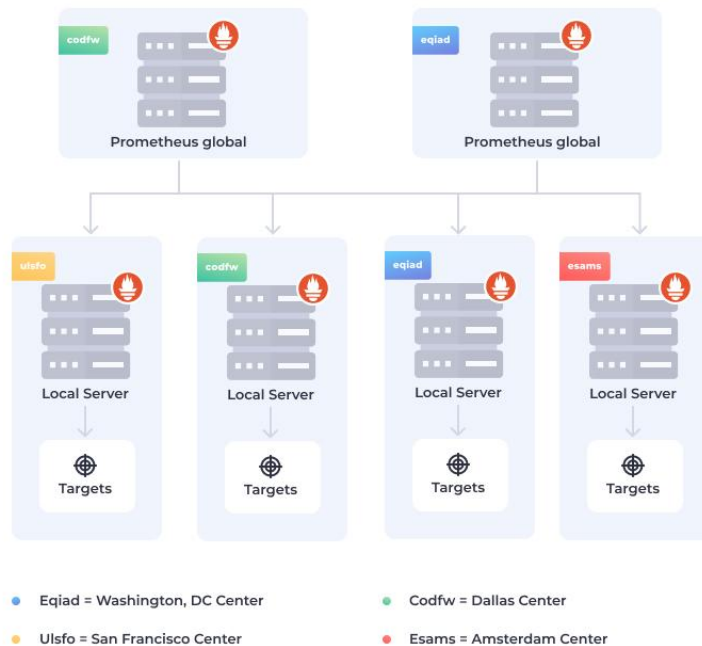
codfw

Prometheus global

eqiad

Prometheus global

ulsfo

Local Server

Targets

codfw

Local Server

Targets

eqiad

Local Server

Targets

esams

Local Server

Targets

Eqiad = Washington, DC Center

Codfw = Dallas Center

Ulsfo = San Francisco Center

Esams = Amsterdam Center